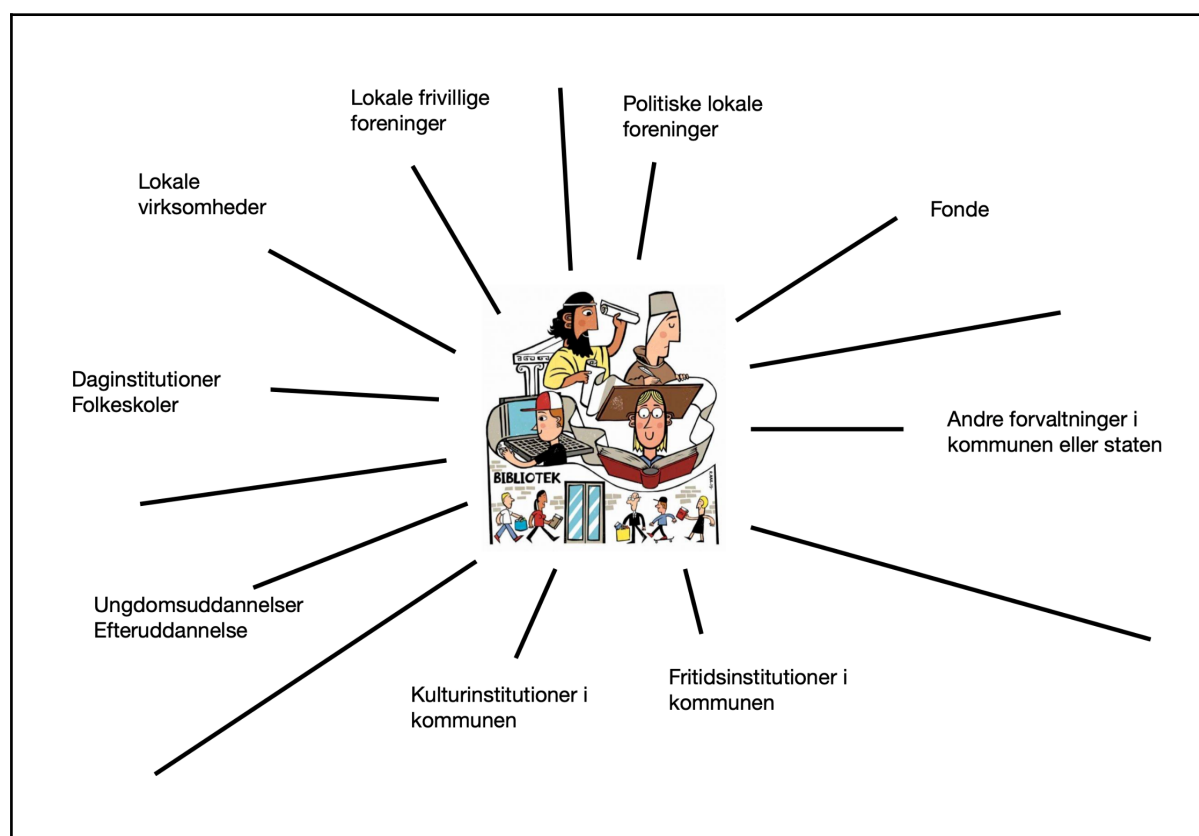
Lokale frivillige foreninger

Politiske lokale foreninger

Lokale virksomheder

Fonde

Daginstitutioner
Folkeskoler

BIBLIOTEK

Andre forvaltninger i kommunen eller staten

Ungdomsuddannelser
Efteruddannelse

Kulturinstitutioner i kommunen

Fritidsinstitutioner i kommunen